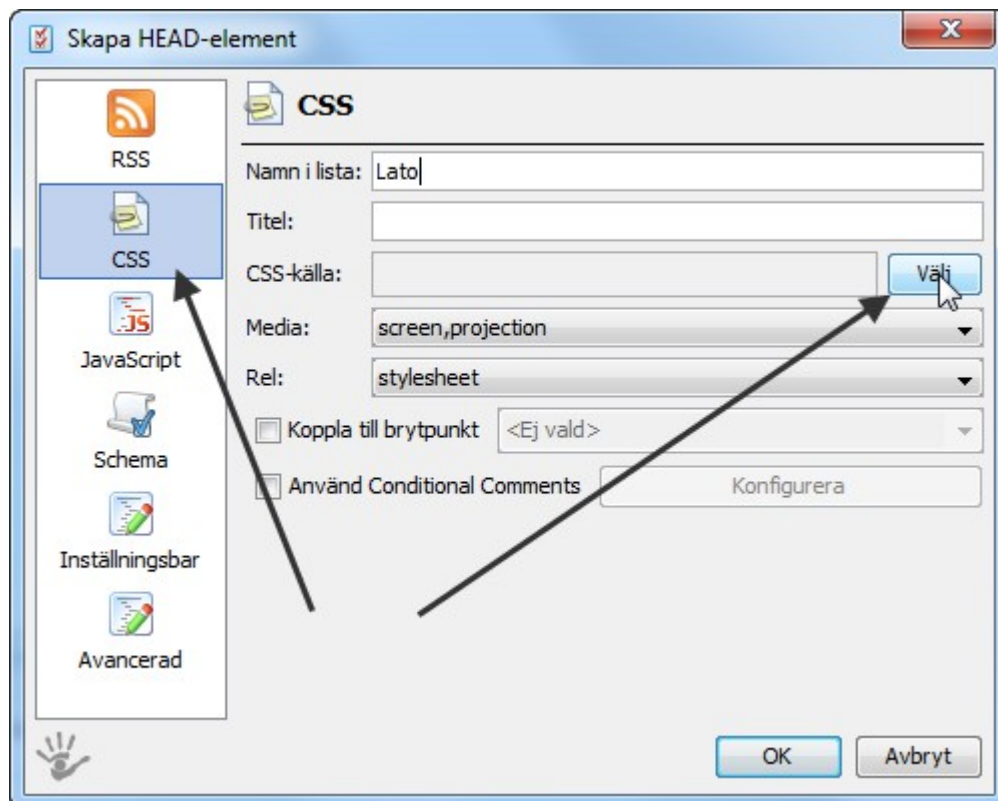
Skapa HEAD-element

RSS
CSS
JavaScript
Schema
Inställningsbar
Avancerad

CSS

Namn i lista: Lato
Titel:
CSS-källa:
Välj
Media: screen,projection
Rel: stylesheet
Koppla till brytpunkt
<Ej vald>
Använd Conditional Comments
Konfigurera

OK
Avbryt